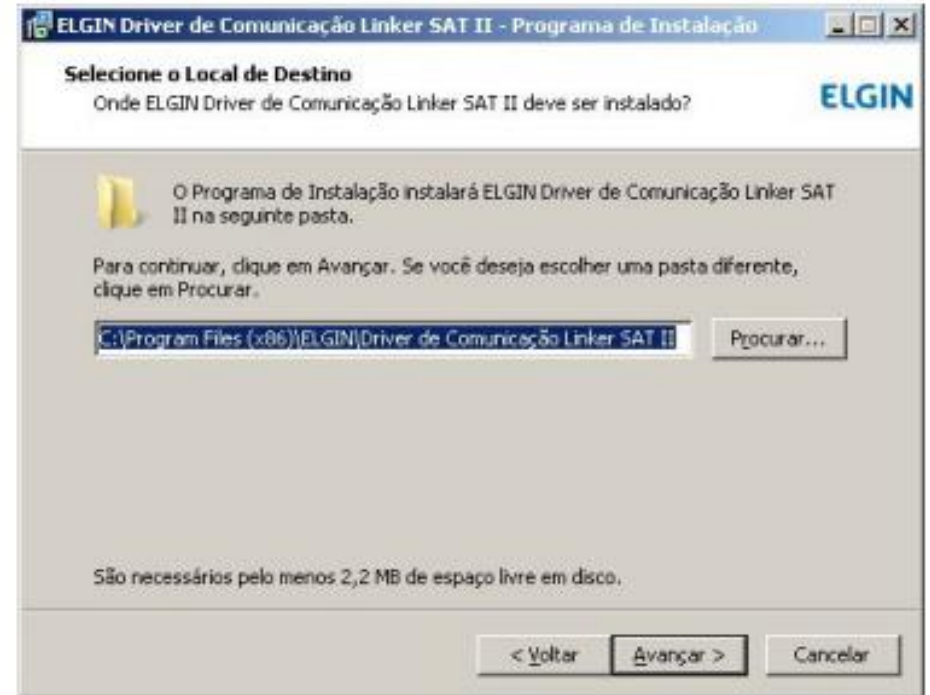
ELGIN Driver de Comunicação Linker SAT II - Programa de Instalação

Selecione o Local de Destino
Onde ELGIN Driver de Comunicação Linker SAT II deve ser instalado?

ELGIN

O Programa de Instalação instalará ELGIN Driver de Comunicação Linker SAT II na seguinte pasta.

Para continuar, clique em Avançar. Se você deseja escolher uma pasta diferente, clique em Procurar.

C:\Program Files (x86)\ELGIN\Driver de Comunicação Linker SAT II

Procurar...

São necessários pelo menos 2,2 MB de espaço livre em disco.

< Voltar

Avançar >

Cancelar